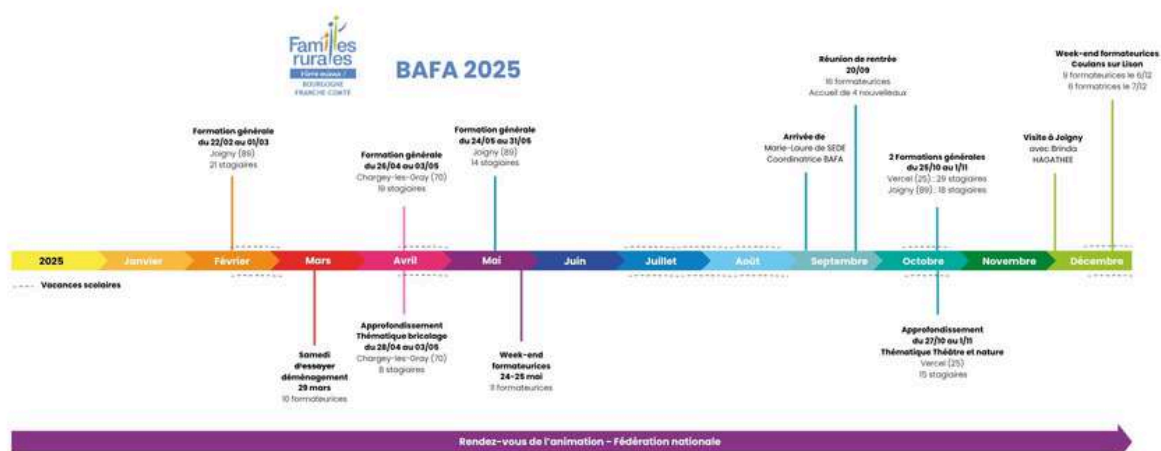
Familles rurales
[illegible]
BOURGOGNE FRANCHE COMTE

BAFA 2025

Formation générale du 22/02 au 01/03
Joigny (89)
21 stagiaires

Formation générale du 26/04 au 03/05
Chargey-les-Gray (70)
19 stagiaires

Formation générale du 24/05 au 31/05
Joigny (89)
14 stagiaires

Arrivée de Marie-Laure de SEDE
Coordinatrice BAFA

Réunion de rentrée 20/09
16 formateurices
Accueil de 4 nouvelleaux

2 Formations générales du 25/10 au 1/11
Vercel (25) : 29 stagiaires
Joigny (89) : 18 stagiaires

Visite à Joigny avec Brinda HAGATHEE

Week-end formateurices Coulans sur Lison
9 formateurices le 6/12
6 formatrices le 7/12

2025 | Janvier | Février | Mars | Avril | Mai | Juin | Juillet | Août | Septembre | Octobre | Novembre | Décembre

Vacances scolaires

Samedi d'essayer déménagement 29 mars
10 formateurices

Approfondissement Thématique bricolage du 28/04 au 03/05
Chargey-les-Gray (70)
8 stagiaires

Week-end formateurices 24-25 mai
11 formateurices

Approfondissement du 27/10 au 1/11
Thématique Théâtre et nature
Vercel (25)
15 stagiaires

Rendez-vous de l'animation - Fédération nationale